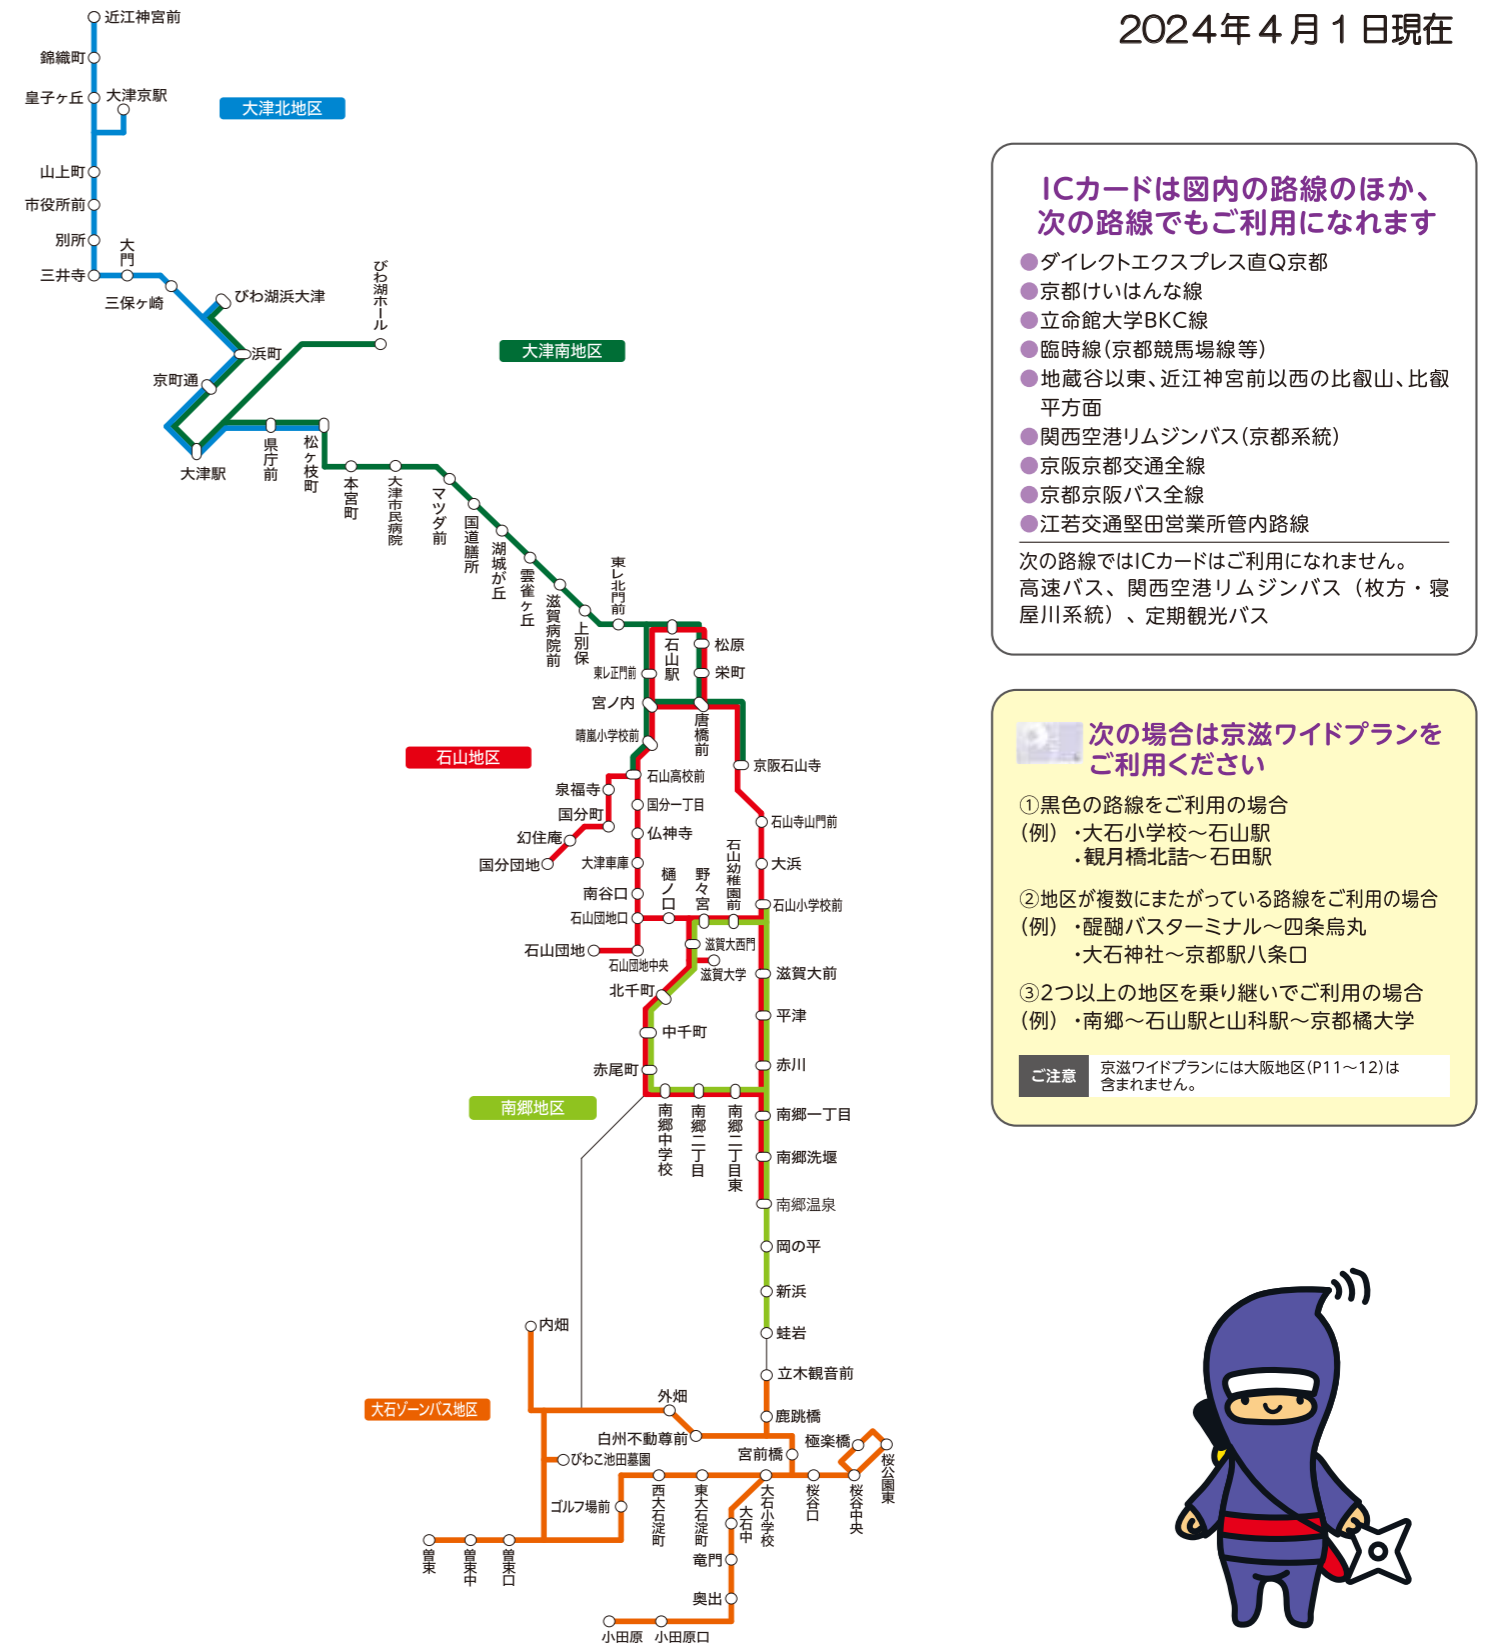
2024年４月１日現在

近江神宮前
錦織町
皇子ケ丘
大津京駅
大津北地区
山上町
市役所前
別所
大門
三井寺
三保ケ崎
びわ湖浜大津
びわ湖ホール
浜町
大津南地区
京町通
大津駅
県庁前
松ケ枝町
本宮町
大津市民病院
マツダ前
国道膳所
湖城が丘
雲雀ケ丘
滋賀病院前
上別保
東レ北門前
石山駅
松原
栄町
東レ正門前
宮ノ内
唐橋前
晴嵐小学校前
石山地区
京阪石山寺
石山高校前
泉福寺
国分一丁目
国分町
仏神寺
石山寺山門前
幻住庵
国分団地
大津車庫
樋ノ口
野々宮
石山幼稚園前
大浜
南谷口
石山小学校前
石山団地口
石山団地
滋賀大西門
石山団地中央
滋賀大学
滋賀大前
北千町
中千町
平津
赤尾町
赤川
南郷地区
南郷中学校
南郷二丁目
南郷二丁目東
南郷一丁目
南郷洗堰
南郷温泉
岡の平
新浜
蛙岩
内畑
立木観音前
外畑
大石ゾーンバス地区
鹿跳橋
白州不動尊前
極楽橋
宮前橋
びわこ池田墓園
桜公園東
西大石淀町
東大石淀町
大石小学校
大石中
桜谷口
桜谷中央
ゴルフ場前
曽束
曽束中
曽束口
竜門
奥出
小田原
小田原口

ICカードは図内の路線のほか、次の路線でもご利用になれます
●ダイレクトエクスプレス直Q京都
●京都けいはんな線
●立命館大学BKC線
●臨時線（京都競馬場線等）
●地蔵谷以東、近江神宮前以西の比叡山、比叡平方面
●関西空港リムジンバス（京都系統）
●京阪京都交通全線
●京都京阪バス全線
●江若交通堅田営業所管内路線
次の路線ではICカードはご利用になれません。
高速バス、関西空港リムジンバス（枚方・寝屋川系統）、定期観光バス

次の場合は京滋ワイドプランをご利用ください
①黒色の路線をご利用の場合
（例）・大石小学校～石山駅
・観月橋北詰～石田駅
②地区が複数にまたがっている路線をご利用の場合
（例）・醍醐バスターミナル～四条烏丸
・大石神社～京都駅八条口
③2つ以上の地区を乗り継いでご利用の場合
（例）・南郷～石山駅と山科駅～京都橘大学
ご注意
京滋ワイドプランには大阪地区（P11～12）は含まれません。